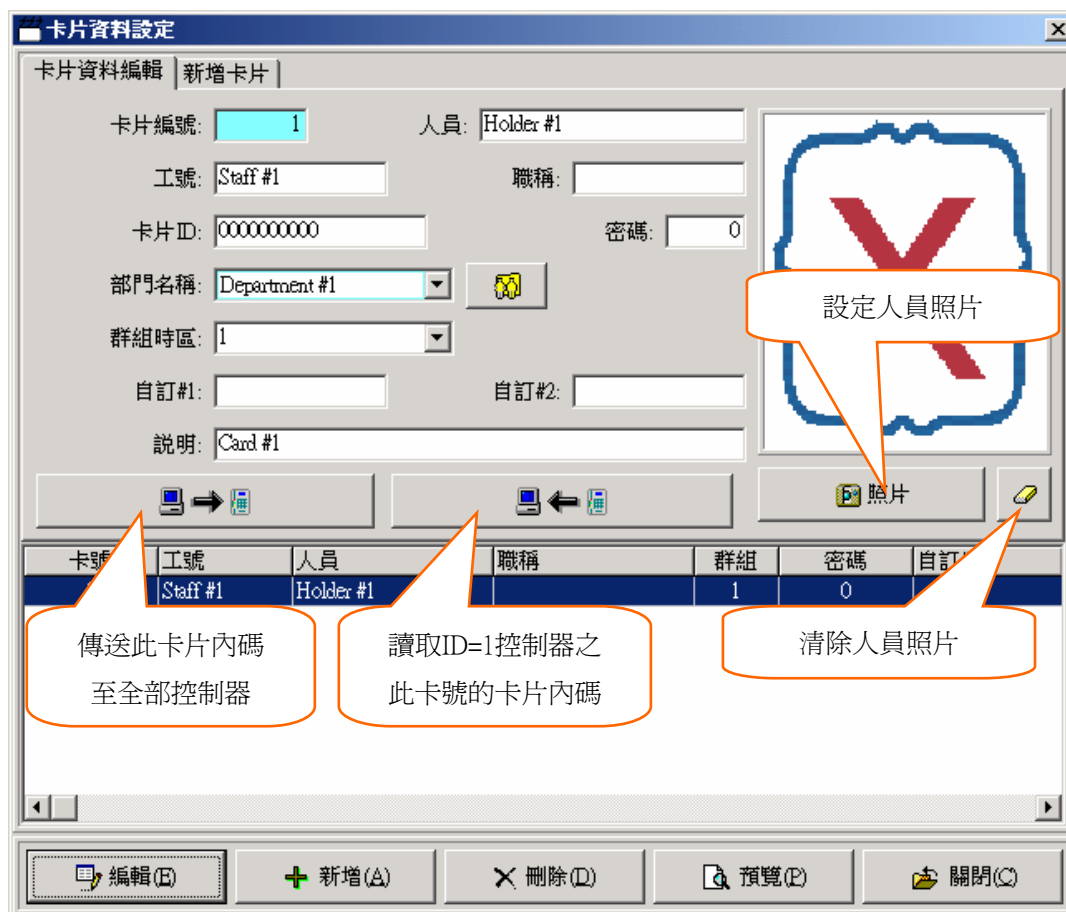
卡片資料設定

卡片資料編輯 | 新增卡片

卡片編號: 1
人員: Holder #1
工號: Staff #1
職稱:
卡片ID: 0000000000
密碼: 0
部門名稱: Department #1
群組時區: 1
自訂#1:
自訂#2:
說明: Card #1

設定人員照片

照片

| 卡號 | 工號 | 人員 | 職稱 | 群組 | 密碼 | 自訂 |
|---|---|---|---|---|---|---|
| | Staff #1 | Holder #1 | | 1 | 0 | |

傳送此卡片內碼至全部控制器

讀取ID=1控制器之此卡號的卡片內碼

清除人員照片

編輯(E) 新增(A) 刪除(D) 預覽(P) 關閉(C)